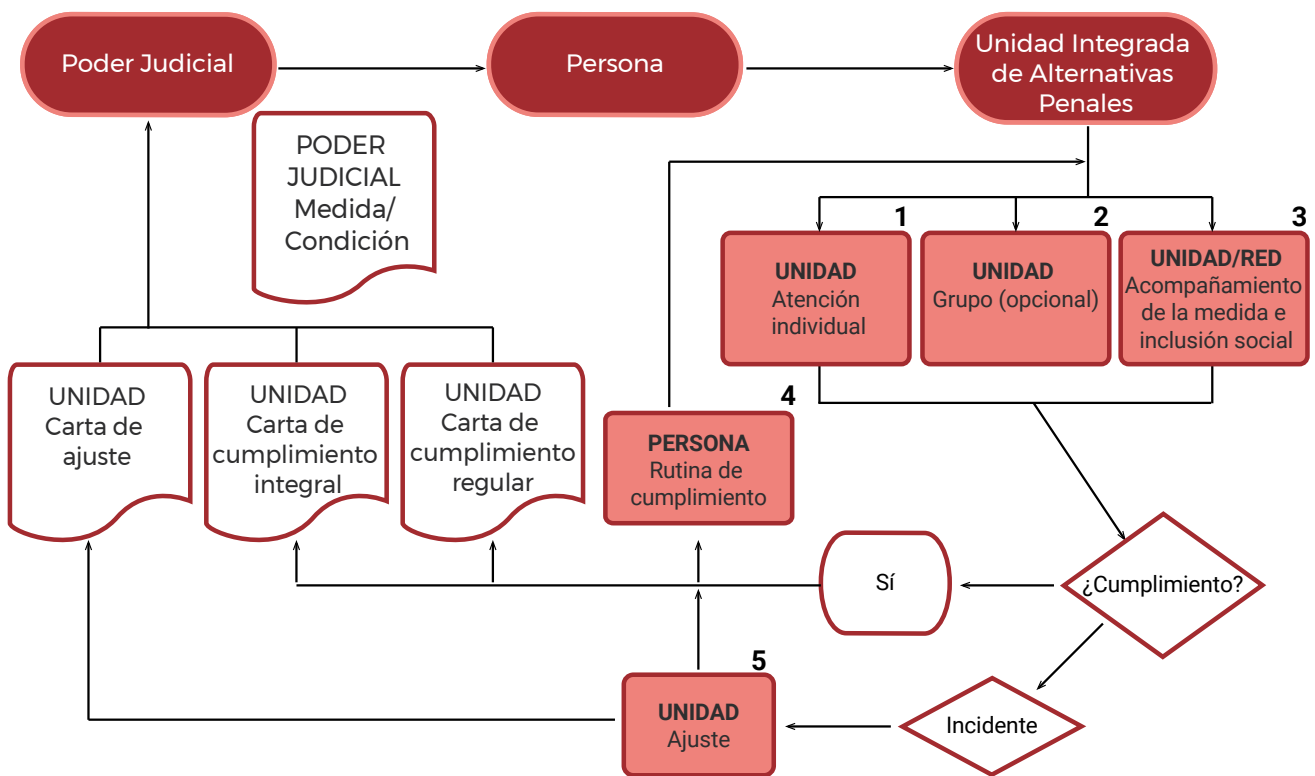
Poder Judicial

Persona

Unidad Integrada de Alternativas Penales

PODER JUDICIAL Medida/ Condición

1

UNIDAD
Atención individual

2

UNIDAD
Grupo (opcional)

3

UNIDAD/RED
Acompañamiento de la medida e inclusión social

UNIDAD
Carta de ajuste

UNIDAD
Carta de cumplimiento integral

UNIDAD
Carta de cumplimiento regular

4

PERSONA
Rutina de cumplimiento

Sí

¿Cumplimiento?

5

UNIDAD
Ajuste

Incidente